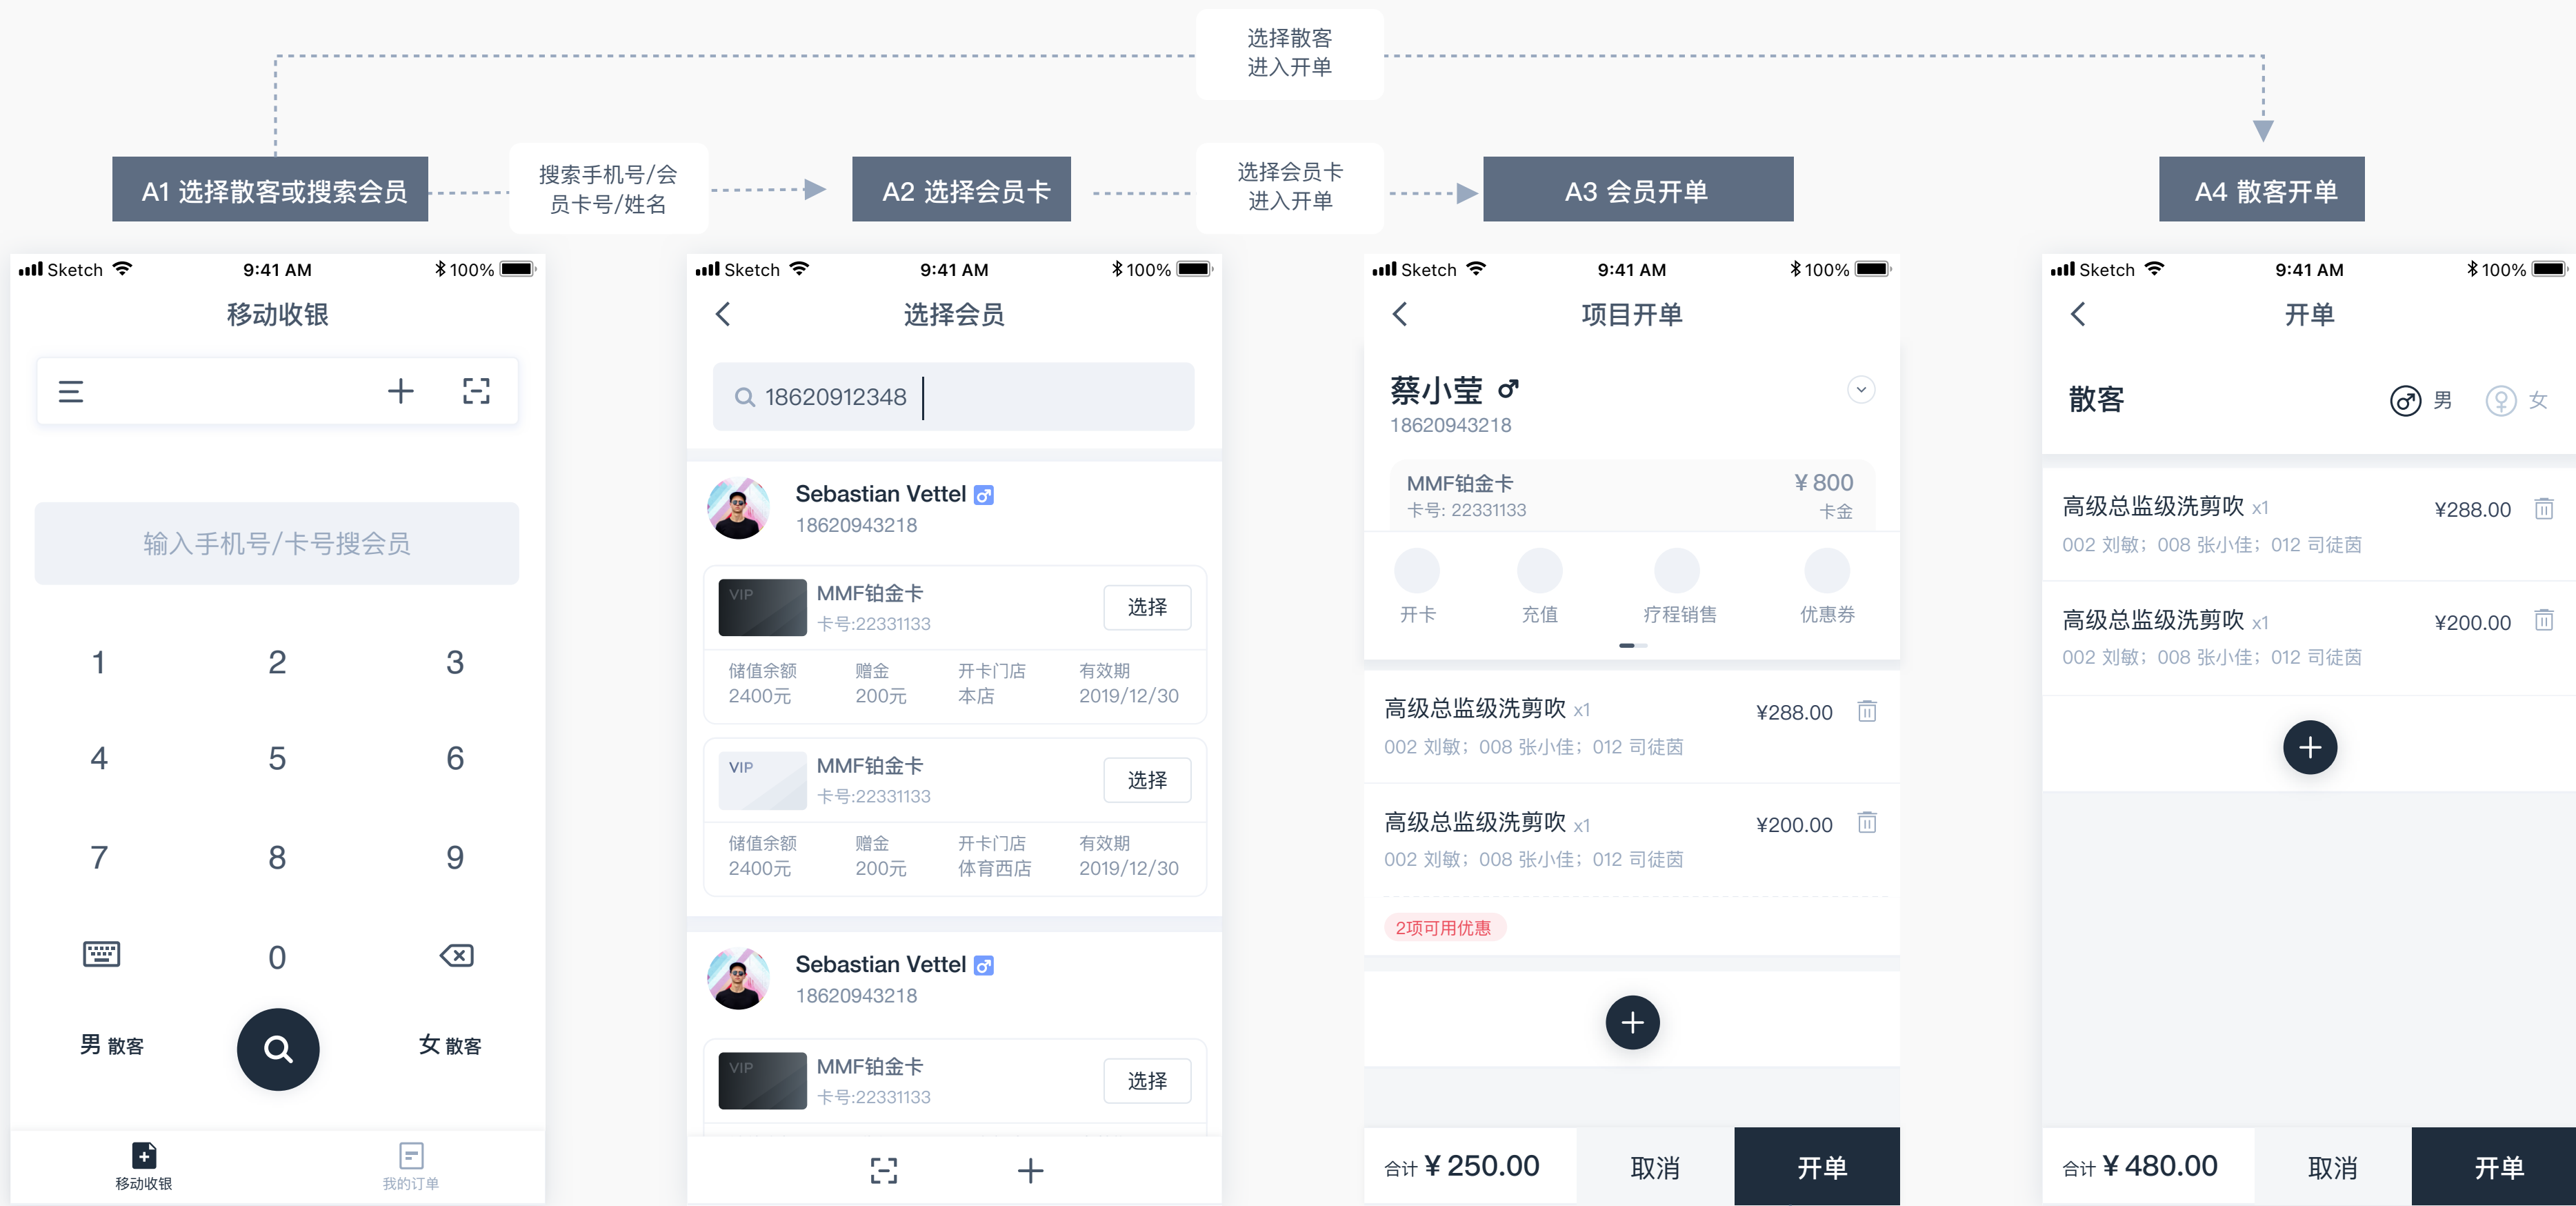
选择散客
进入开单

A1 选择散客或搜索会员

搜索手机号/会员卡号/姓名

A2 选择会员卡

选择会员卡
进入开单

A3 会员开单

A4 散客开单

Sketch 9:41 AM 100%

移动收银

输入手机号/卡号搜会员

1 2 3
4 5 6
7 8 9
0

男 散客

女 散客

移动收银 我的订单

Sketch 9:41 AM 100%

选择会员

18620912348

Sebastian Vettel
18620943218

VIP MMF铂金卡
卡号:22331133
选择

| 储值余额 | 赠金 | 开卡门店 | 有效期 |
|---|---|---|---|
| 2400元 | 200元 | 本店 | 2019/12/30 |

VIP MMF铂金卡
卡号:22331133
选择

| 储值余额 | 赠金 | 开卡门店 | 有效期 |
|---|---|---|---|
| 2400元 | 200元 | 体育西店 | 2019/12/30 |

Sebastian Vettel
18620943218

VIP MMF铂金卡
卡号:22331133
选择

Sketch 9:41 AM 100%

项目开单

蔡小莹 ♂
18620943218

MMF铂金卡 ¥800
卡号: 22331133 卡金

开卡 充值 疗程销售 优惠券

高级总监级洗剪吹 x1 ¥288.00
002 刘敏; 008 张小佳; 012 司徒茵

高级总监级洗剪吹 x1 ¥200.00
002 刘敏; 008 张小佳; 012 司徒茵

2项可用优惠

合计 ¥ 250.00 取消 开单

Sketch 9:41 AM 100%

开单

散客 男 女

高级总监级洗剪吹 x1 ¥288.00
002 刘敏; 008 张小佳; 012 司徒茵

高级总监级洗剪吹 x1 ¥200.00
002 刘敏; 008 张小佳; 012 司徒茵

合计 ¥ 480.00 取消 开单